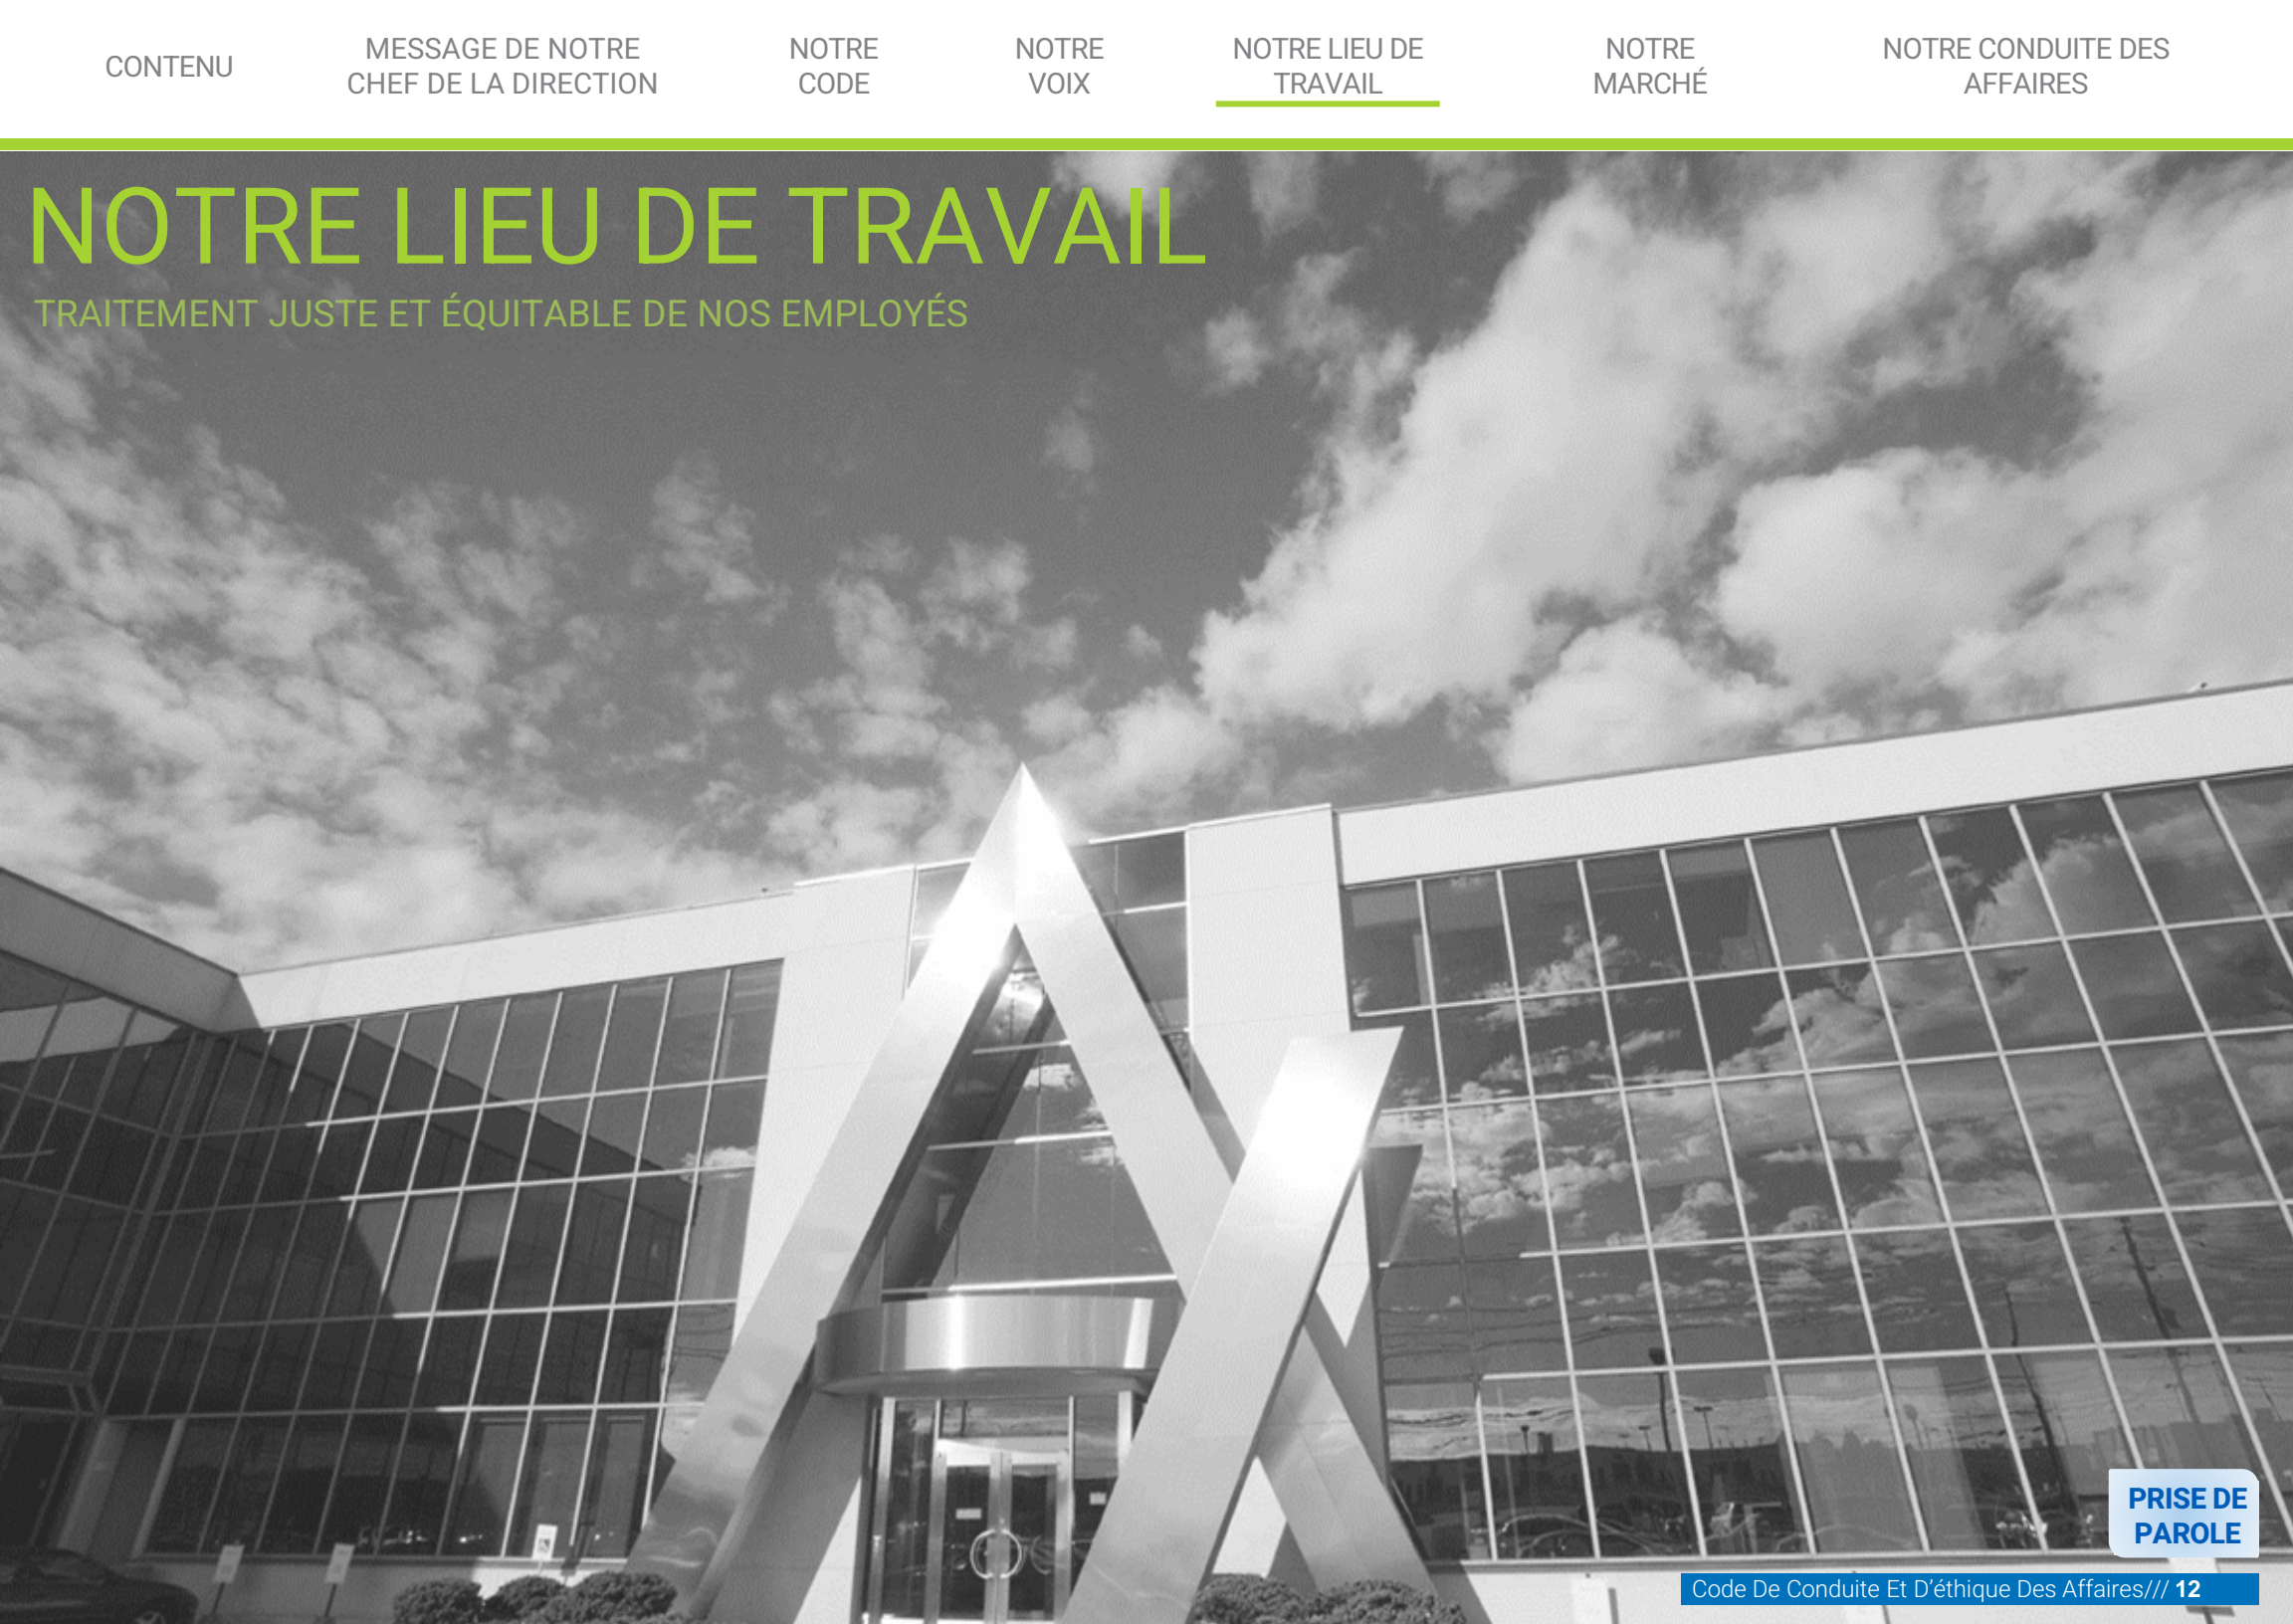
CONTENU

MESSAGE DE NOTRE CHEF DE LA DIRECTION

NOTRE CODE

NOTRE VOIX

NOTRE LIEU DE TRAVAIL

NOTRE MARCHÉ

NOTRE CONDUITE DES AFFAIRES

NOTRE LIEU DE TRAVAIL

TRAITEMENT JUSTE ET ÉQUITABLE DE NOS EMPLOYÉS

PRISE DE PAROLE

Code De Conduite Et D'éthique Des Affaires/// 12